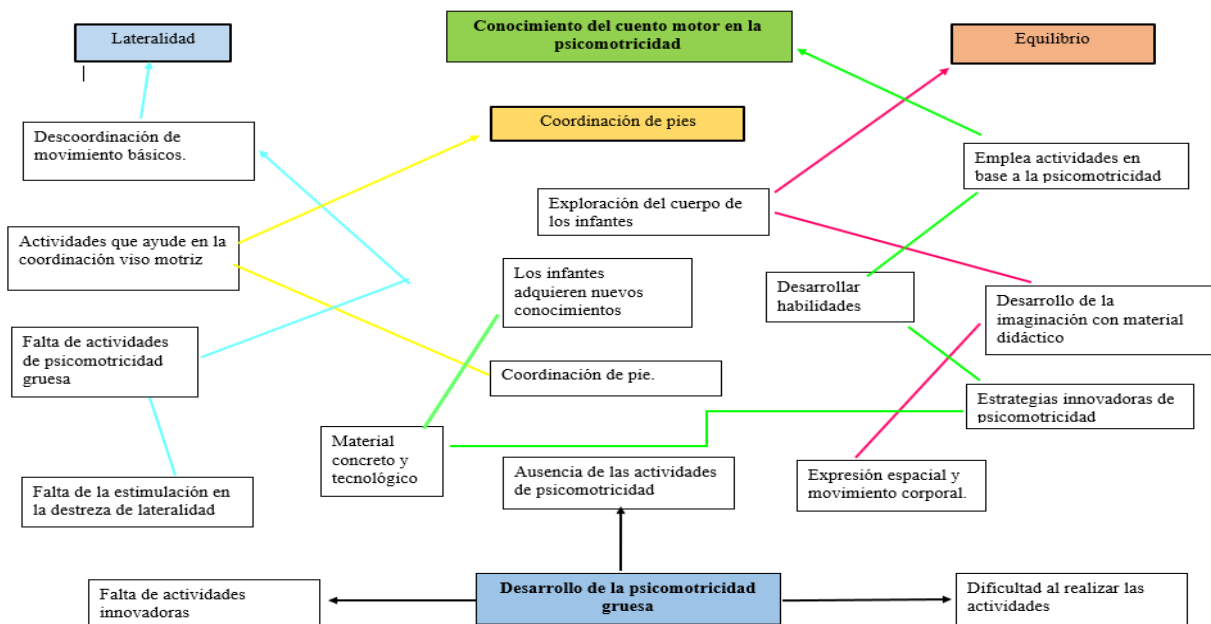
Lateralidad

Conocimiento del cuento motor en la psicomotricidad

Equilibrio

Coordinación de pies

Descoordinación de movimiento básicos.

Emplea actividades en base a la psicomotricidad

Exploración del cuerpo de los infantes

Actividades que ayude en la coordinación viso motriz

Los infantes adquieren nuevos conocimientos

Desarrollar habilidades

Desarrollo de la imaginación con material didáctico

Falta de actividades de psicomotricidad gruesa

Coordinación de pie.

Estrategias innovadoras de psicomotricidad

Material concreto y tecnológico

Ausencia de las actividades de psicomotricidad

Expresión espacial y movimiento corporal.

Falta de la estimulación en la destreza de lateralidad

Falta de actividades innovadoras

Desarrollo de la psicomotricidad gruesa

Dificultad al realizar las actividades